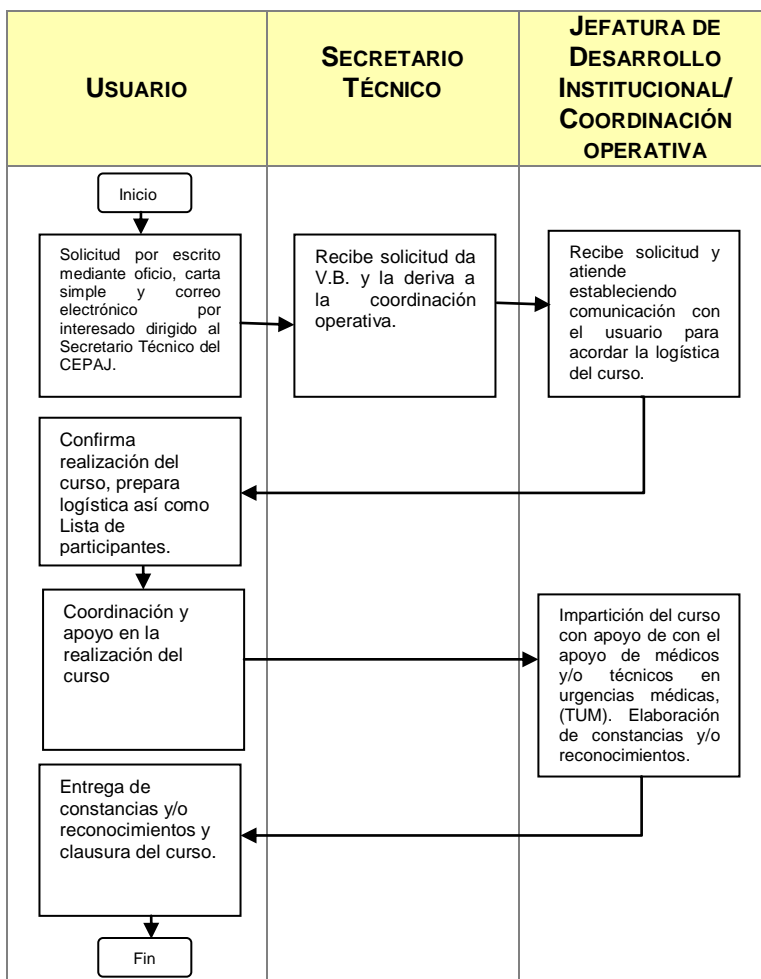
| USUARIO | SECRETARIO TÉCNICO | JEFATURA DE DESARROLLO INSTITUCIONAL/ COORDINACIÓN OPERATIVA |
|---|---|---|

Inicio

Solicitud por escrito mediante oficio, carta simple y correo electrónico por interesado dirigido al Secretario Técnico del CEPAJ.

Recibe solicitud da V.B. y la deriva a la coordinación operativa.

Recibe solicitud y atiende estableciendo comunicación con el usuario para acordar la logística del curso.

Confirma realización del curso, prepara logística así como Lista de participantes.

Coordinación y apoyo en la realización del curso

Impartición del curso con apoyo de con el apoyo de médicos y/o técnicos en urgencias médicas, (TUM). Elaboración de constancias y/o reconocimientos.

Entrega de constancias y/o reconocimientos y clausura del curso.

Fin